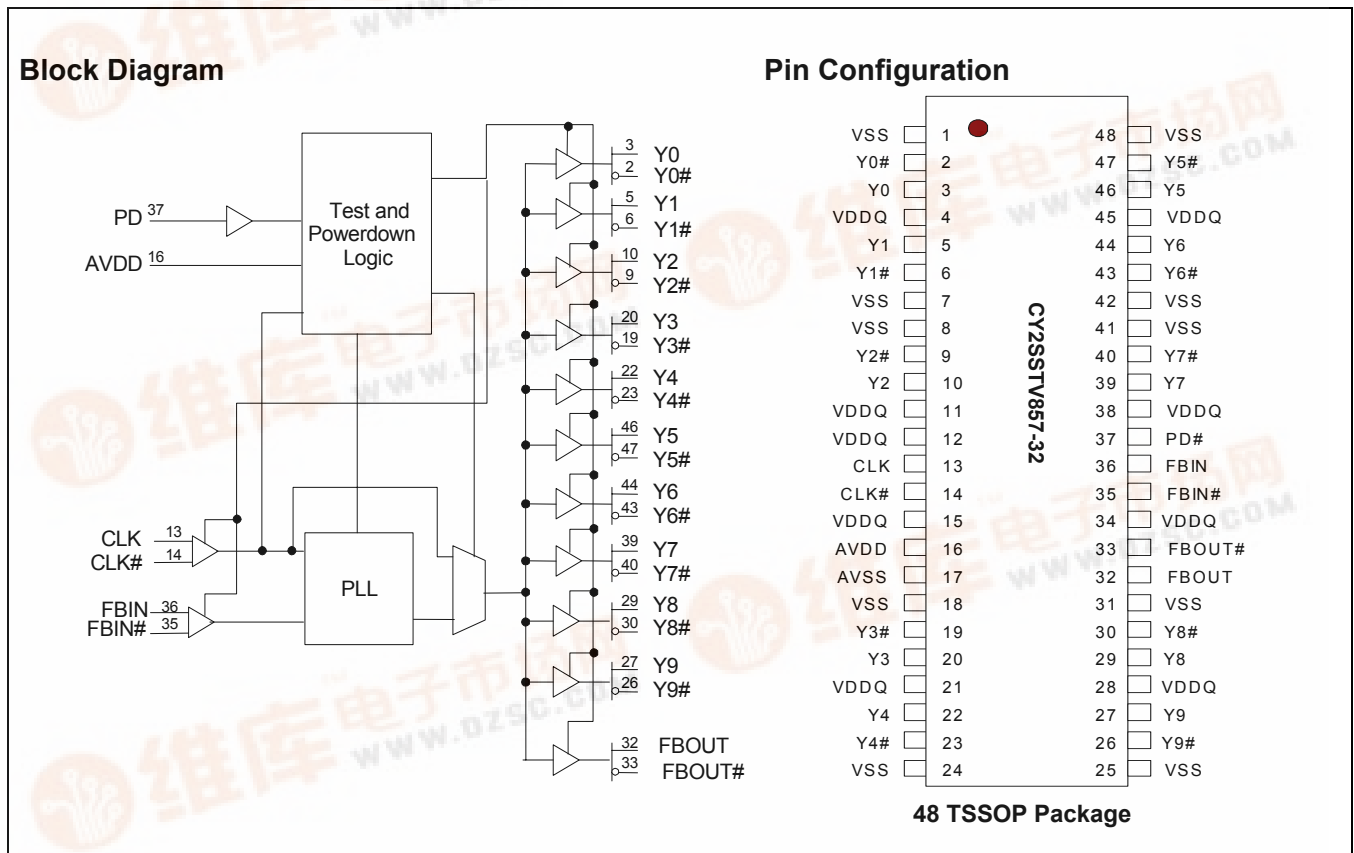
Block Diagram

Pin Configuration

PD 37
AVDD 16
Test and Powerdown Logic
CLK 13
CLK# 14
FBIN 36
FBIN# 35
PLL

3 Y0
2 Y0#
5 Y1
6 Y1#
10 Y2
9 Y2#
20 Y3
19 Y3#
22 Y4
23 Y4#
46 Y5
47 Y5#
44 Y6
43 Y6#
39 Y7
40 Y7#
29 Y8
30 Y8#
27 Y9
26 Y9#
32 FBOUT
33 FBOUT#

| | | | |
|---|---|---|---|
| VSS | 1 | 48 | VSS |
| Y0# | 2 | 47 | Y5# |
| Y0 | 3 | 46 | Y5 |
| VDDQ | 4 | 45 | VDDQ |
| Y1 | 5 | 44 | Y6 |
| Y1# | 6 | 43 | Y6# |
| VSS | 7 | 42 | VSS |
| VSS | 8 | 41 | VSS |
| Y2# | 9 | 40 | Y7# |
| Y2 | 10 | 39 | Y7 |
| VDDQ | 11 | 38 | VDDQ |
| VDDQ | 12 | 37 | PD# |
| CLK | 13 | 36 | FBIN |
| CLK# | 14 | 35 | FBIN# |
| VDDQ | 15 | 34 | VDDQ |
| AVDD | 16 | 33 | FBOUT# |
| AVSS | 17 | 32 | FBOUT |
| VSS | 18 | 31 | VSS |
| Y3# | 19 | 30 | Y8# |
| Y3 | 20 | 29 | Y8 |
| VDDQ | 21 | 28 | VDDQ |
| Y4 | 22 | 27 | Y9 |
| Y4# | 23 | 26 | Y9# |
| VSS | 24 | 25 | VSS |

CY2SSTV857-32

48 TSSOP Package